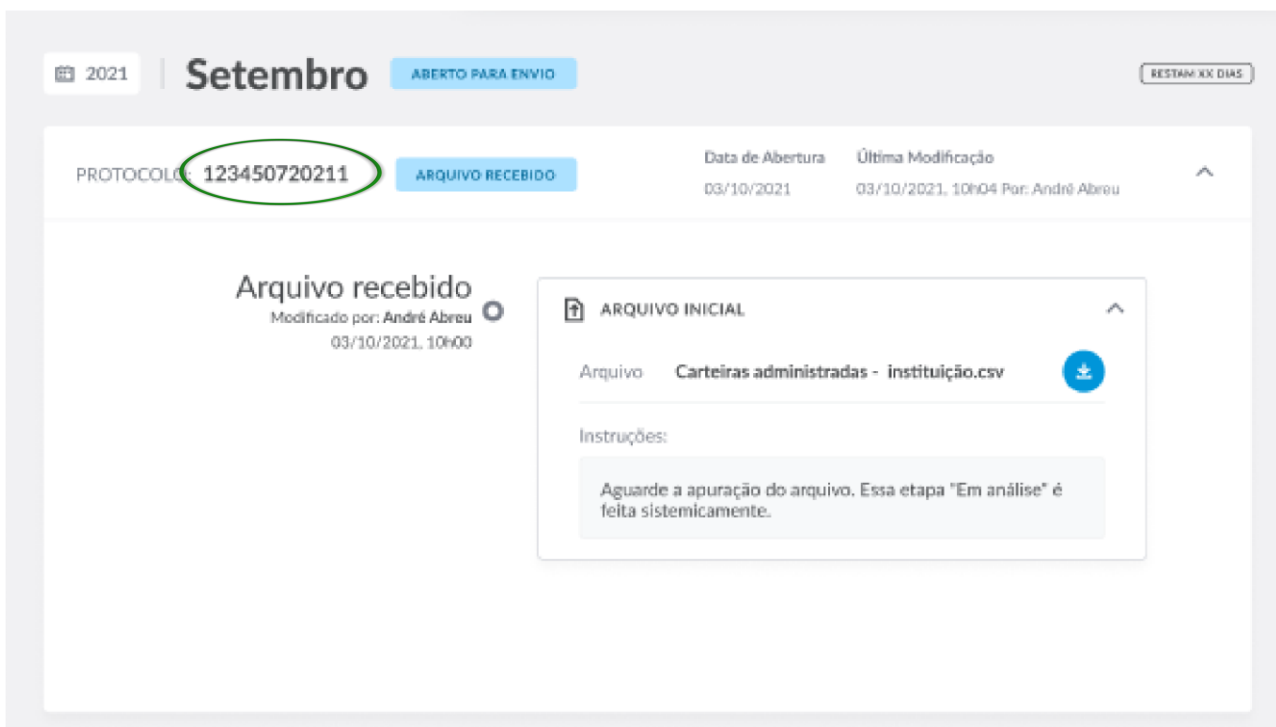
2021 Setembro ABERTO PARA ENVIO

RESTAM XX DIAS

PROTOCOLO: 123450720211 ARQUIVO RECEBIDO

Data de Abertura
03/10/2021

Última Modificação
03/10/2021, 10h04 Por: André Abreu

Arquivo recebido
Modificado por: André Abreu
03/10/2021, 10h00

ARQUIVO INICIAL

Arquivo Carteiras administradas - instituição.csv

Instruções:

Aguarde a apuração do arquivo. Essa etapa "Em análise" é feita sistemicamente.